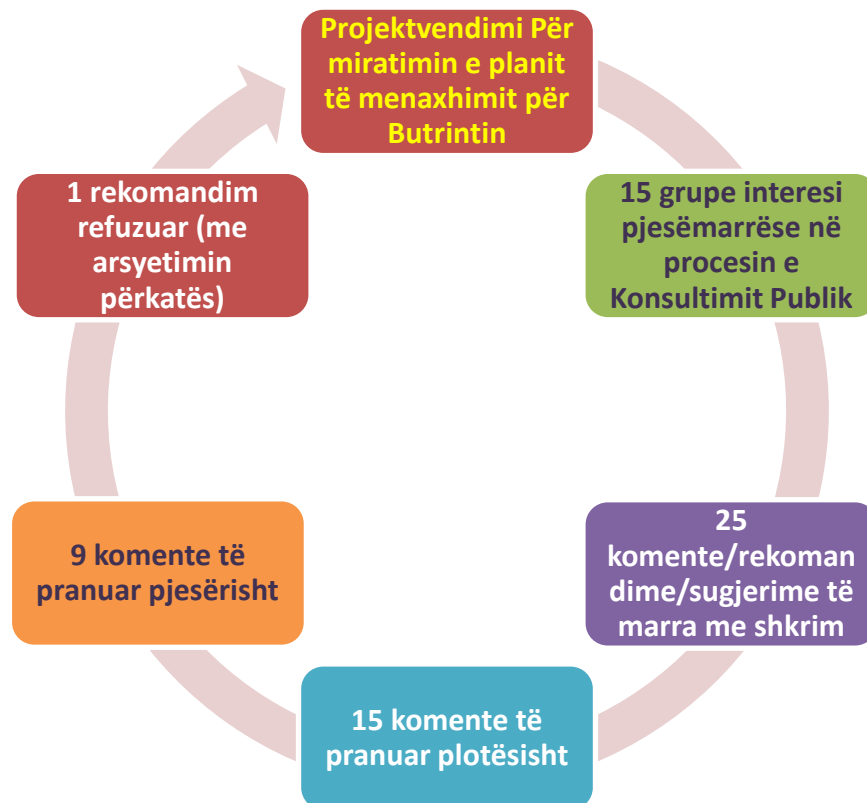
Projektvendimi Për miratimin e planit të menaxhimit për Butrintin

15 grupe interesi pjesëmarrëse në procesin e Konsultimit Publik

25 komente/rekomandime/sugjerime të marra me shkrim

15 komente të pranuar plotësisht

9 komente të pranuar pjesërisht

1 rekomandim refuzuar (me arsyetimin përkatës)